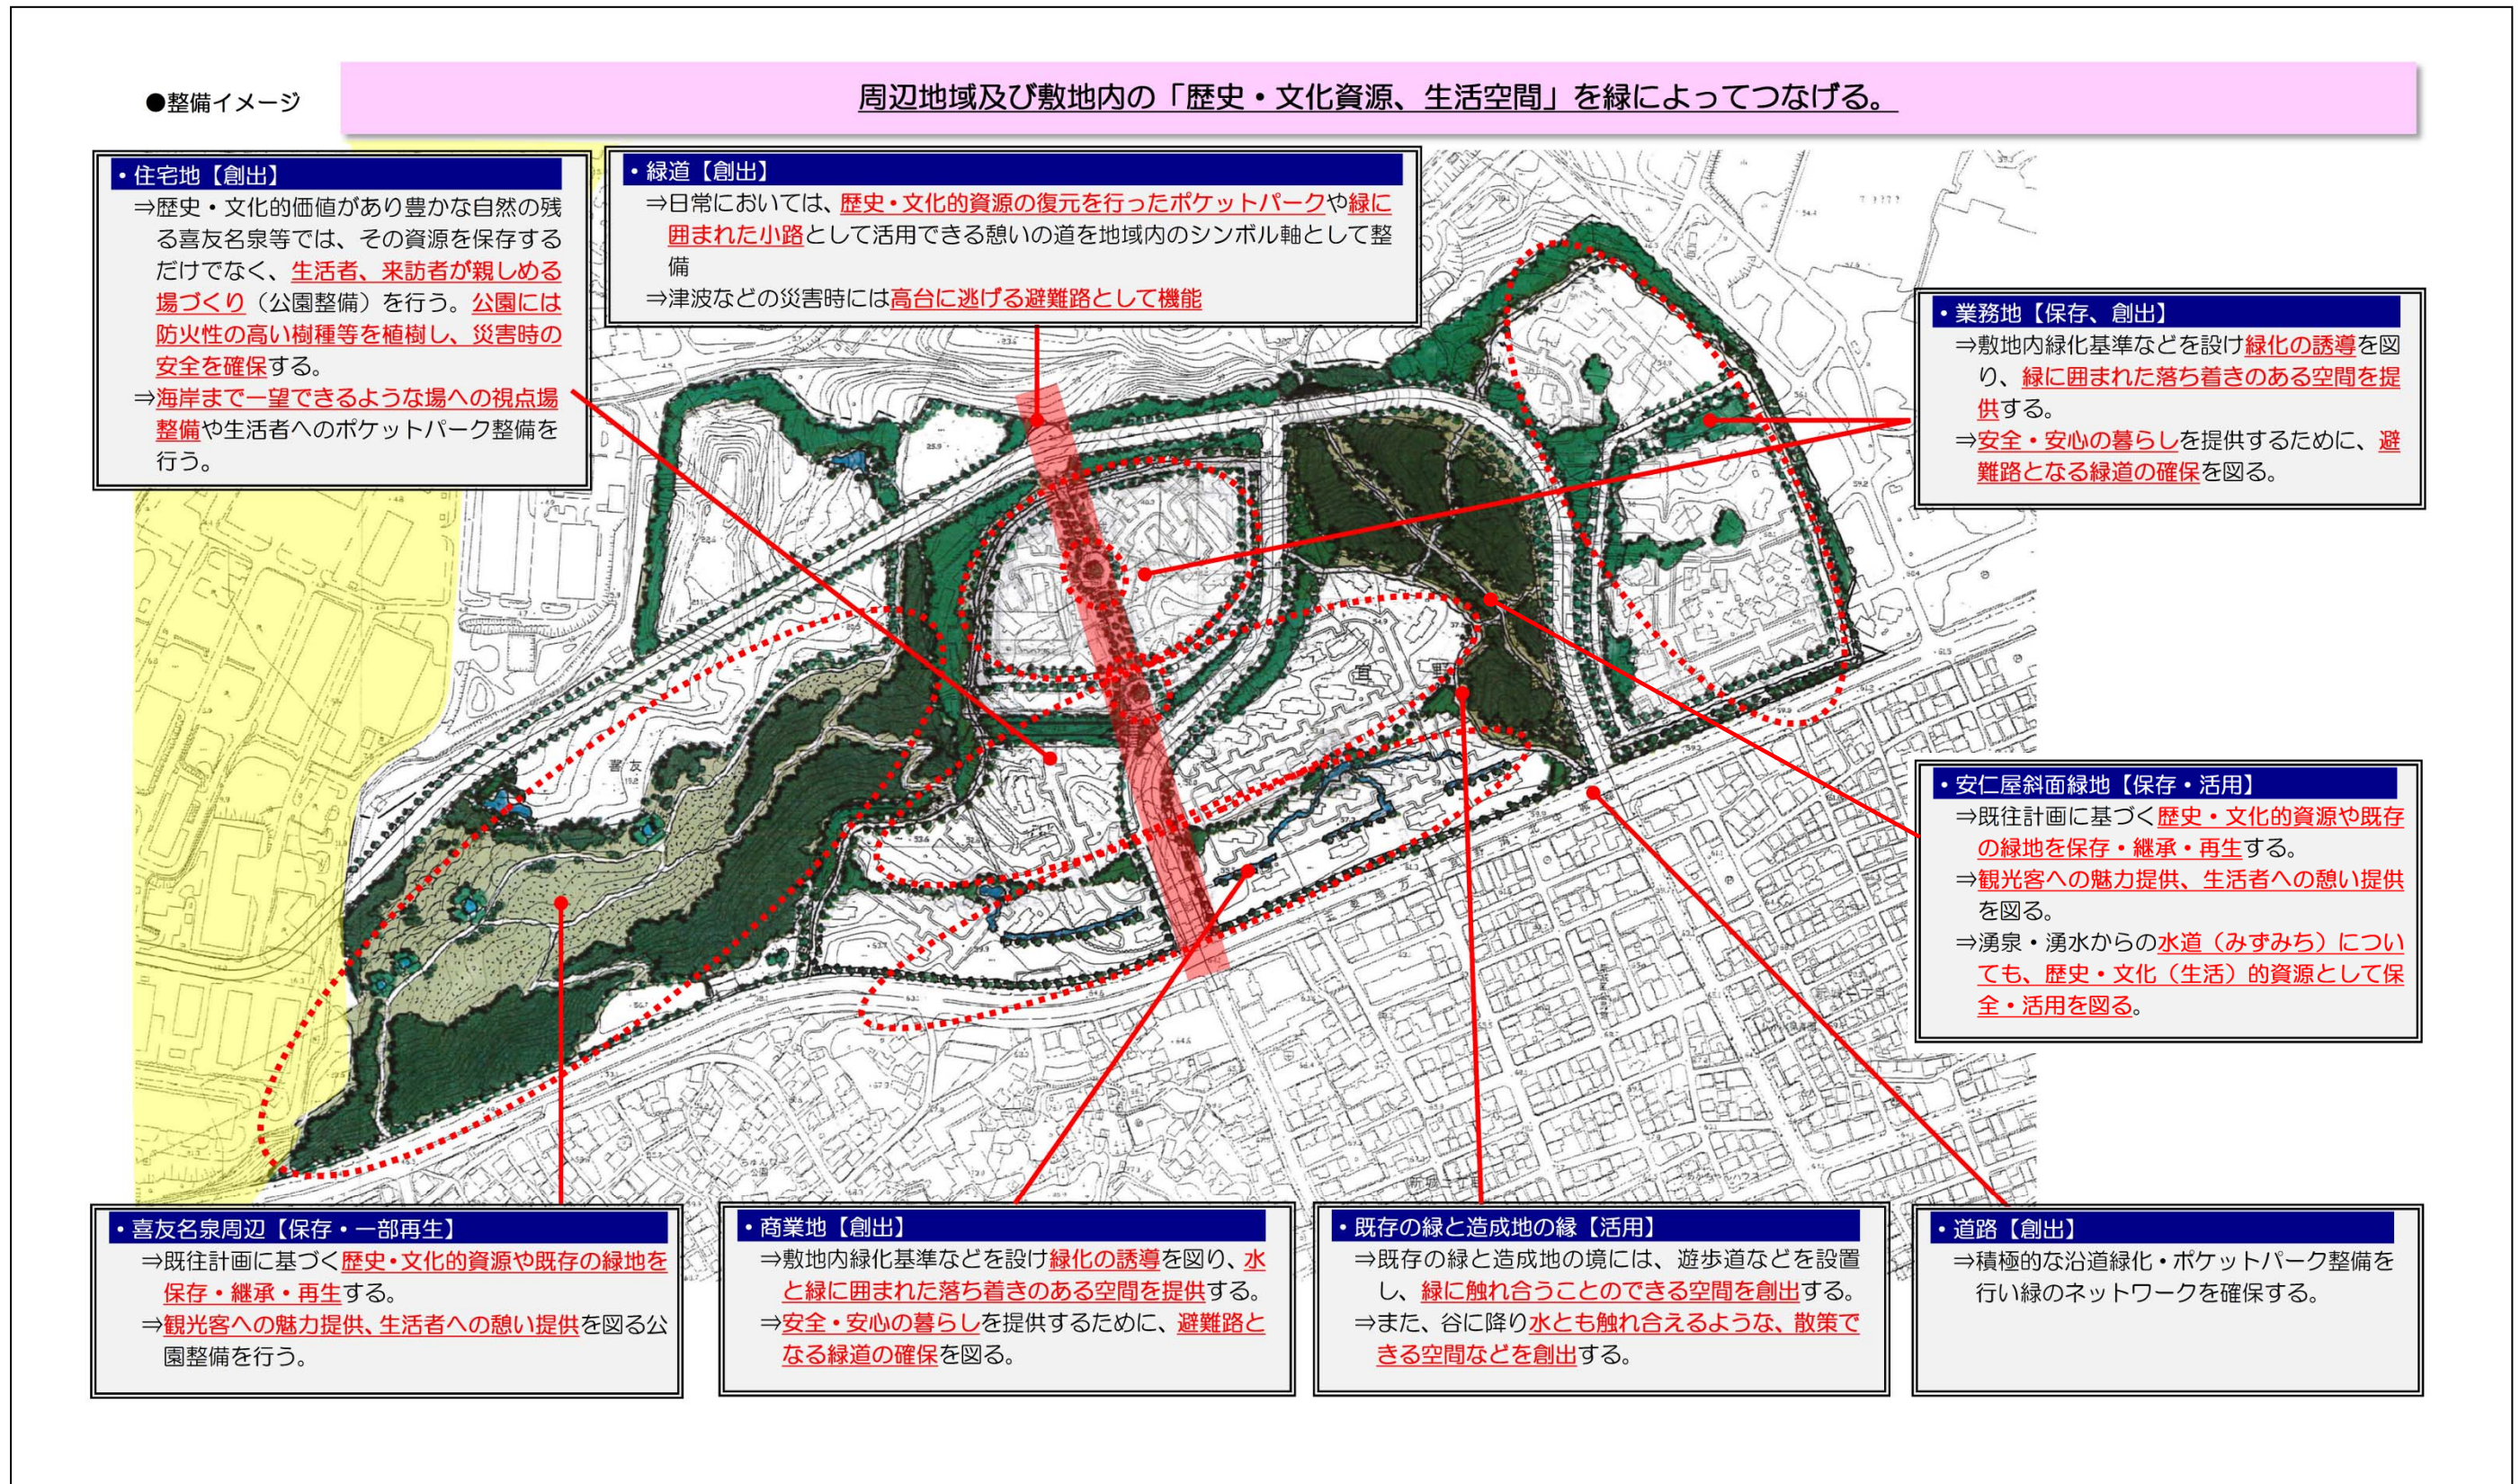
●整備イメージ

周辺地域及び敷地内の「歴史・文化資源、生活空間」を緑によってつなげる。

・住宅地【創出】
⇒歴史・文化的価値があり豊かな自然の残る喜友名泉等では、その資源を保存するだけでなく、生活者、来訪者が親しめる場づくり（公園整備）を行う。公園には防火性の高い樹種等を植樹し、災害時の安全を確保する。
⇒海岸まで一望できるような場への視点場整備や生活者へのポケットパーク整備を行う。

・緑道【創出】
⇒日常においては、歴史・文化的資源の復元を行ったポケットパークや緑に囲まれた小路として活用できる憩いの道を地域内のシンボル軸として整備
⇒津波などの災害時には高台に逃げる避難路として機能

・業務地【保存、創出】
⇒敷地内緑化基準などを設け緑化の誘導を図り、緑に囲まれた落ち着きのある空間を提供する。
⇒安全・安心の暮らしを提供するために、避難路となる緑道の確保を図る。

・安仁屋斜面緑地【保存・活用】
⇒既往計画に基づく歴史・文化的資源や既存の緑地を保存・継承・再生する。
⇒観光客への魅力提供、生活者への憩い提供を図る。
⇒湧泉・湧水からの水道（みずみち）についても、歴史・文化（生活）的資源として保全・活用を図る。

・喜友名泉周辺【保存・一部再生】
⇒既往計画に基づく歴史・文化的資源や既存の緑地を保存・継承・再生する。
⇒観光客への魅力提供、生活者への憩い提供を図る公園整備を行う。

・商業地【創出】
⇒敷地内緑化基準などを設け緑化の誘導を図り、水と緑に囲まれた落ち着きのある空間を提供する。
⇒安全・安心の暮らしを提供するために、避難路となる緑道の確保を図る。

・既存の緑と造成地の縁【活用】
⇒既存の緑と造成地の境には、遊歩道などを設置し、緑に触れ合うことのできる空間を創出する。
⇒また、谷に降り水とも触れ合えるような、散策できる空間などを創出する。

・道路【創出】
⇒積極的な沿道緑化・ポケットパーク整備を行い緑のネットワークを確保する。